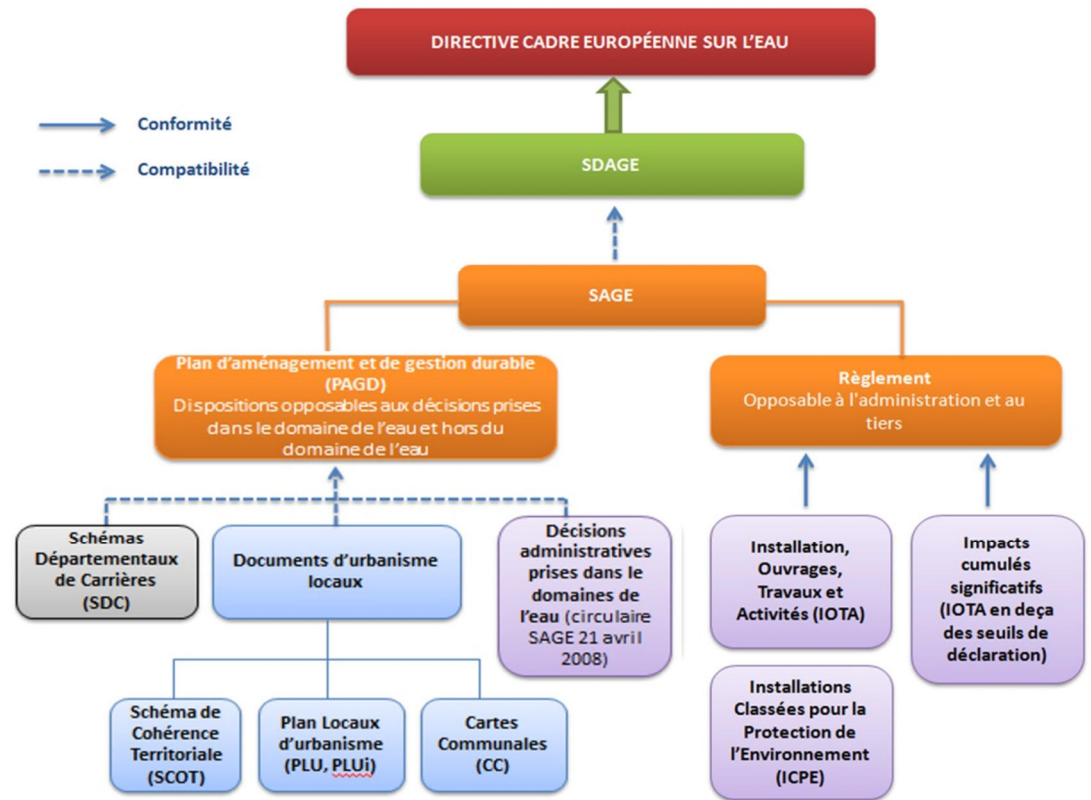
DIRECTIVE CADRE EUROPÉENNE SUR L'EAU

Conformité

Compatibilité

SDAGE

SAGE

Plan d'aménagement et de gestion durable (PAGD)
Dispositions opposables aux décisions prises dans le domaine de l'eau et hors du domaine de l'eau

Règlement
Opposable à l'administration et au tiers

Schémas Départementaux de Carrières (SDC)

Documents d'urbanisme locaux

Décisions administratives prises dans le domaines de l'eau (circulaire SAGE 21 avril 2008)

Installation, Ouvrages, Travaux et Activités (IOTA)

Impacts cumulés significatifs (IOTA en deça des seuils de déclaration)

Installations Classées pour la Protection de l'Environnement (ICPE)

Schéma de Cohérence Territoriale (SCOT)

Plan Locaux d'urbanisme (PLU, PLUi)

Cartes Communales (CC)